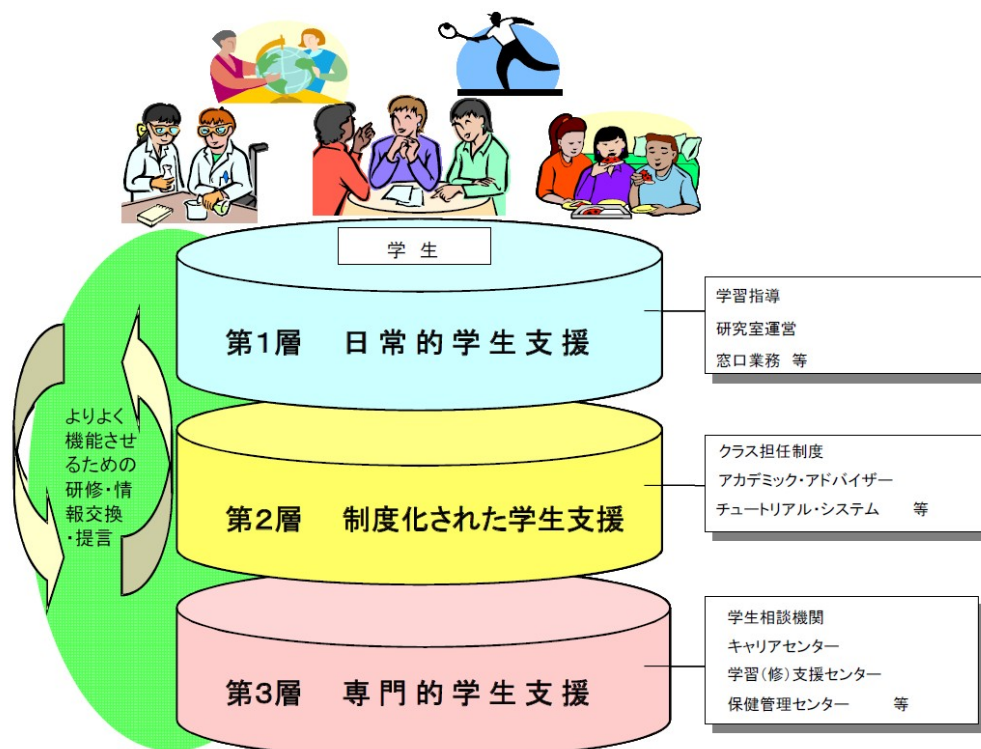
学 生

第1層　日常的学生支援

学習指導
研究室運営
窓口業務　等

よりよく機能させるための研修・情報交換・提言

第2層　制度化された学生支援

クラス担任制度
アカデミック・アドバイザー
チュートリアル・システム　等

第3層　専門的学生支援

学生相談機関
キャリアセンター
学習（修）支援センター
保健管理センター　等